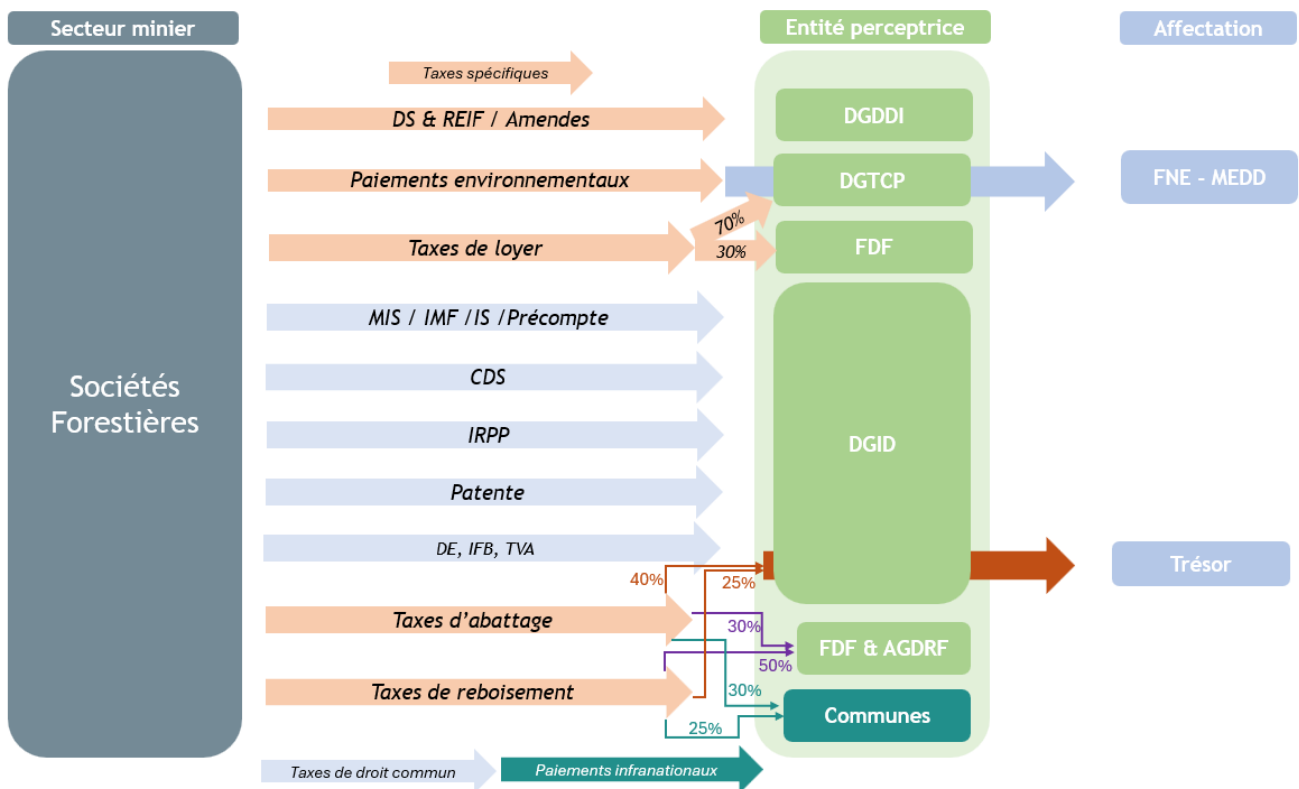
Secteur minier

Entité perceptrice

Affectation

Sociétés Forestières

Taxes spécifiques

DS & REIF / Amendes

DGDDI

Paiements environnementaux

DGTCP

FNE - MEDD

70%

Taxes de loyer

30%

FDF

MIS / IMF / IS / Précompte

CDS

IRPP

DGID

Patente

DE, IFB, TVA

Trésor

40%

25%

Taxes d'abattage

30%

FDF & AGDRF

50%

30%

Taxes de reboisement

Communes

25%

Taxes de droit commun

Paiements infranationaux